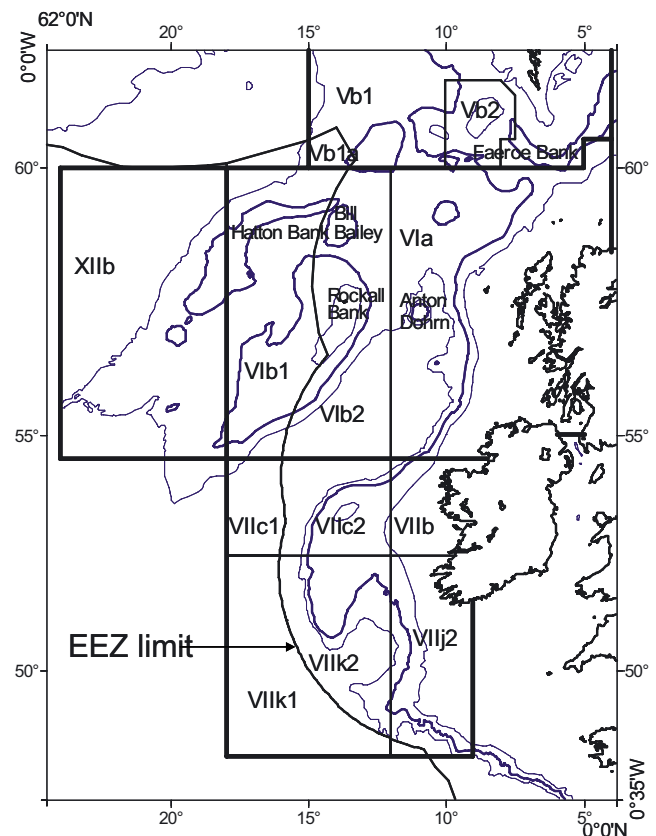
62°0'N
0°0'W
20°
15°
10°
5°
Vb1
Vb2
Vb1a
Faeroe Bank
60°
60°
Bill Bailey
Hatton Bank
VIa
XIIb
Rockall Bank
Anton Dohrn
VIb1
VIb2
55°
55°
VIIc1
VIIc2
VIIb
EEZ limit
VIIj2
VIIk2
50°
50°
VIIk1
0°35'W
20°
15°
10°
5°
0°0'N